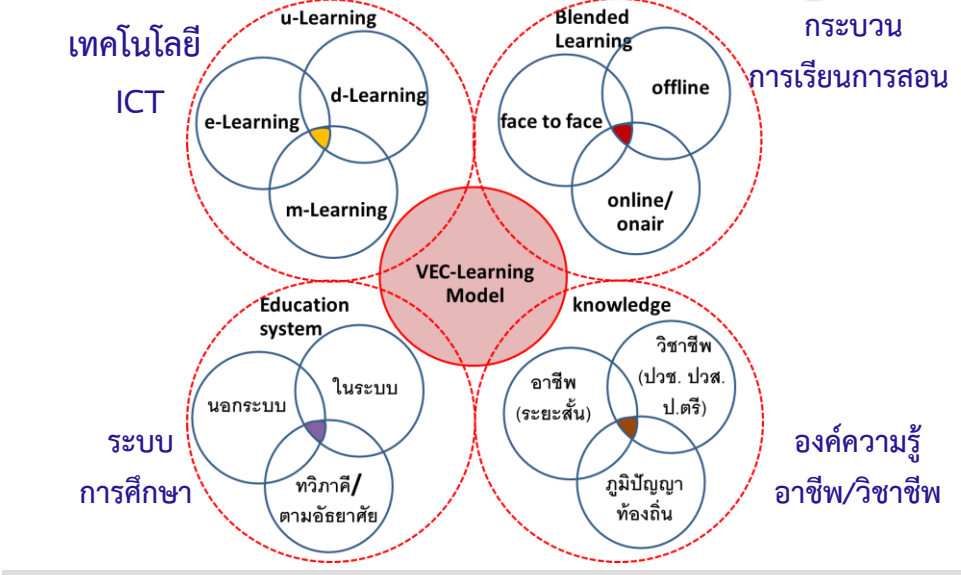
เทคโนโลยี ICT

u-Learning

d-Learning

e-Learning

m-Learning

Blended Learning

กระบวน การเรียนการสอน

offline

face to face

online/ onair

VEC-Learning Model

Education system

ในระบบ

นอกระบบ

ทวิภาคี/ ตามอัธยาศัย

ระบบ การศึกษา

knowledge

วิชาชีพ (ปวช. ปวส. ป.ตรี)

อาชีพ (ระยะสั้น)

ภูมิปัญญา ท้องถิ่น

องค์ความรู้ อาชีพ/วิชาชีพ